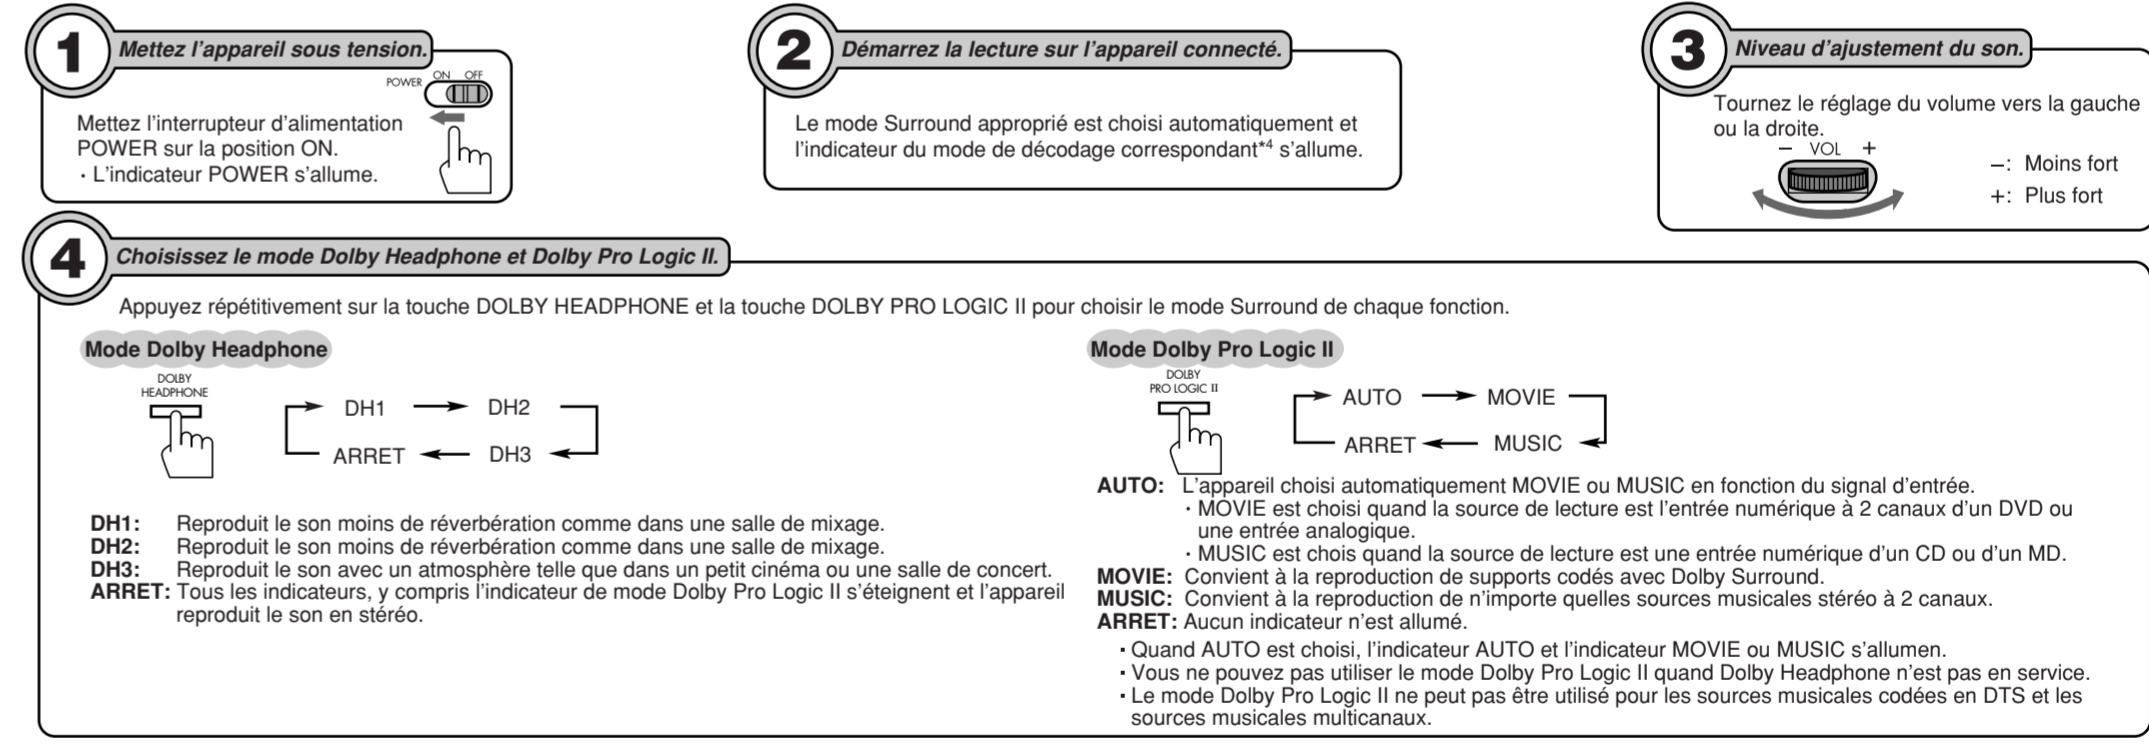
1 Mettez l'appareil sous tension.

POWER ON OFF

Mettez l'interrupteur d'alimentation POWER sur la position ON.
· L'indicateur POWER s'allume.

2 Démarrez la lecture sur l'appareil connecté.

Le mode Surround approprié est choisi automatiquement et l'indicateur du mode de décodage correspondant$^{*4}$ s'allume.

3 Niveau d'ajustement du son.

Tournez le réglage du volume vers la gauche ou la droite.

– VOL +

–: Moins fort
+: Plus fort

4 Choisissez le mode Dolby Headphone et Dolby Pro Logic II.

Appuyez répétitivement sur la touche DOLBY HEADPHONE et la touche DOLBY PRO LOGIC II pour choisir le mode Surround de chaque fonction.

Mode Dolby Headphone

DOLBY HEADPHONE

DH1 → DH2
ARRET ← DH3

DH1: Reproduit le son moins de réverbération comme dans une salle de mixage.
DH2: Reproduit le son moins de réverbération comme dans une salle de mixage.
DH3: Reproduit le son avec un atmosphère telle que dans un petit cinéma ou une salle de concert.
ARRET: Tous les indicateurs, y compris l'indicateur de mode Dolby Pro Logic II s'éteignent et l'appareil reproduit le son en stéréo.

Mode Dolby Pro Logic II

DOLBY PRO LOGIC II

AUTO → MOVIE
ARRET ← MUSIC

AUTO: L'appareil choisi automatiquement MOVIE ou MUSIC en fonction du signal d'entrée.
· MOVIE est choisi quand la source de lecture est l'entrée numérique à 2 canaux d'un DVD ou une entrée analogique.
· MUSIC est chois quand la source de lecture est une entrée numérique d'un CD ou d'un MD.
MOVIE: Convient à la reproduction de supports codés avec Dolby Surround.
MUSIC: Convient à la reproduction de n'importe quelles sources musicales stéréo à 2 canaux.
ARRET: Aucun indicateur n'est allumé.
· Quand AUTO est choisi, l'indicateur AUTO et l'indicateur MOVIE ou MUSIC s'allumen.
· Vous ne pouvez pas utiliser le mode Dolby Pro Logic II quand Dolby Headphone n'est pas en service.
· Le mode Dolby Pro Logic II ne peut pas être utilisé pour les sources musicales codées en DTS et les sources musicales multicanaux.